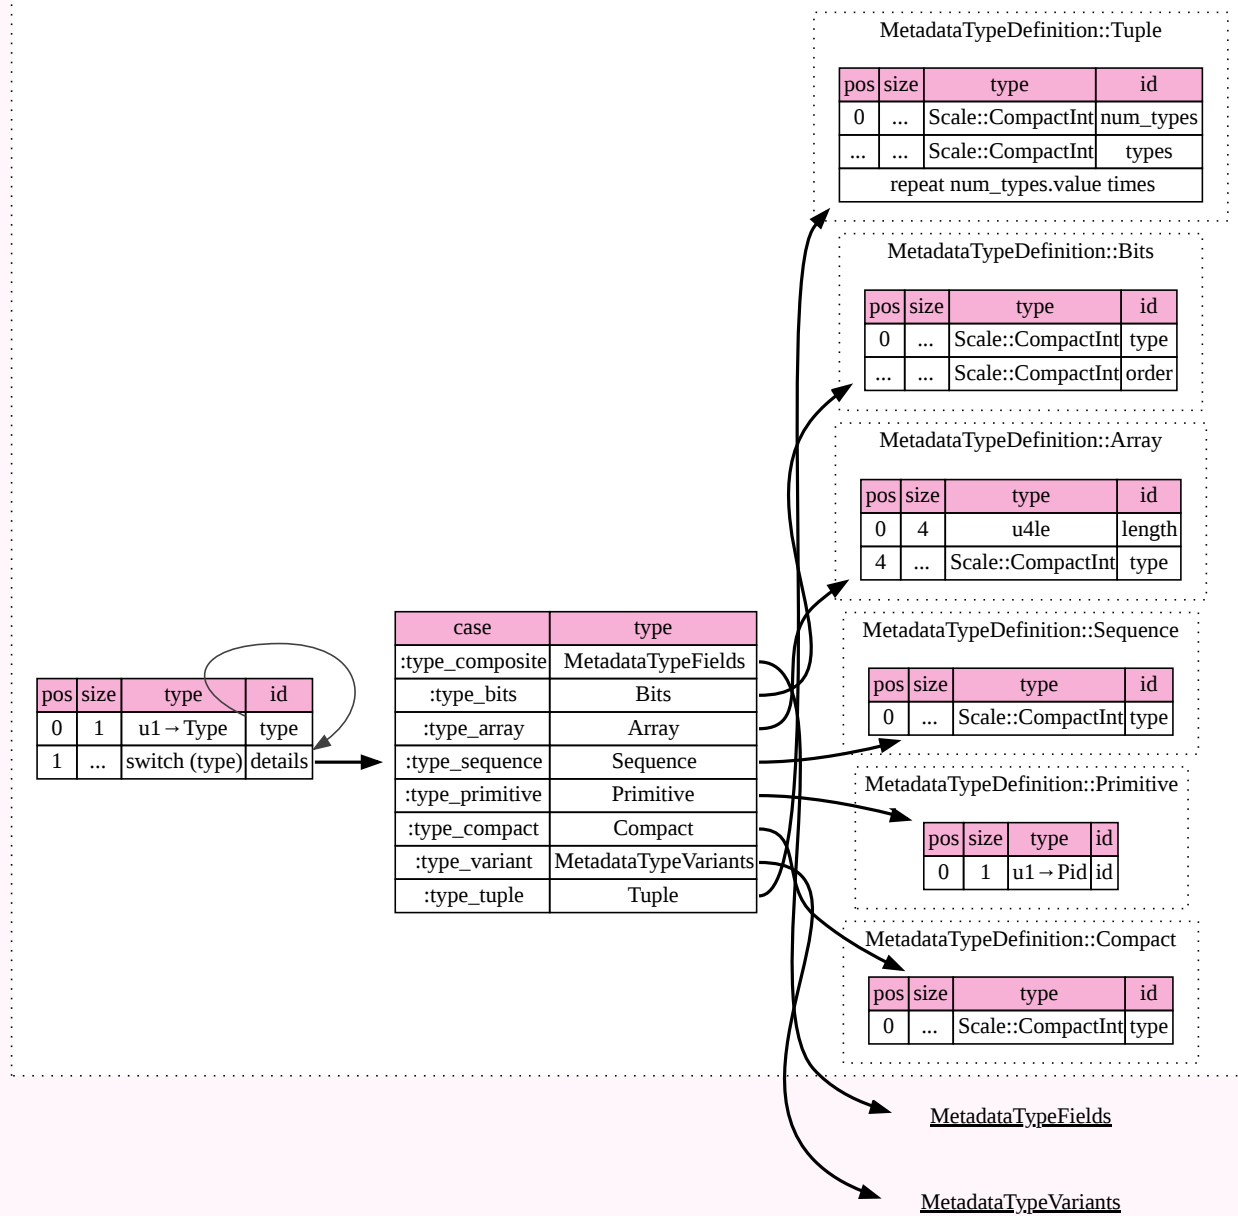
| pos | size | type | id |
|---|---|---|---|
| 0 | 1 | u1→Type | type |
| 1 | ... | switch (type) | details |

| case | type |
|---|---|
| :type_composite | MetadataTypeFields |
| :type_bits | Bits |
| :type_array | Array |
| :type_sequence | Sequence |
| :type_primitive | Primitive |
| :type_compact | Compact |
| :type_variant | MetadataTypeVariants |
| :type_tuple | Tuple |

MetadataTypeDefinition::Tuple

| pos | size | type | id |
|---|---|---|---|
| 0 | ... | Scale::CompactInt | num_types |
| ... | ... | Scale::CompactInt | types |
| repeat num_types.value times | | | |

MetadataTypeDefinition::Bits

| pos | size | type | id |
|---|---|---|---|
| 0 | ... | Scale::CompactInt | type |
| ... | ... | Scale::CompactInt | order |

MetadataTypeDefinition::Array

| pos | size | type | id |
|---|---|---|---|
| 0 | 4 | u4le | length |
| 4 | ... | Scale::CompactInt | type |

MetadataTypeDefinition::Sequence

| pos | size | type | id |
|---|---|---|---|
| 0 | ... | Scale::CompactInt | type |

MetadataTypeDefinition::Primitive

| pos | size | type | id |
|---|---|---|---|
| 0 | 1 | u1→Pid | id |

MetadataTypeDefinition::Compact

| pos | size | type | id |
|---|---|---|---|
| 0 | ... | Scale::CompactInt | type |

MetadataTypeFields

MetadataTypeVariants